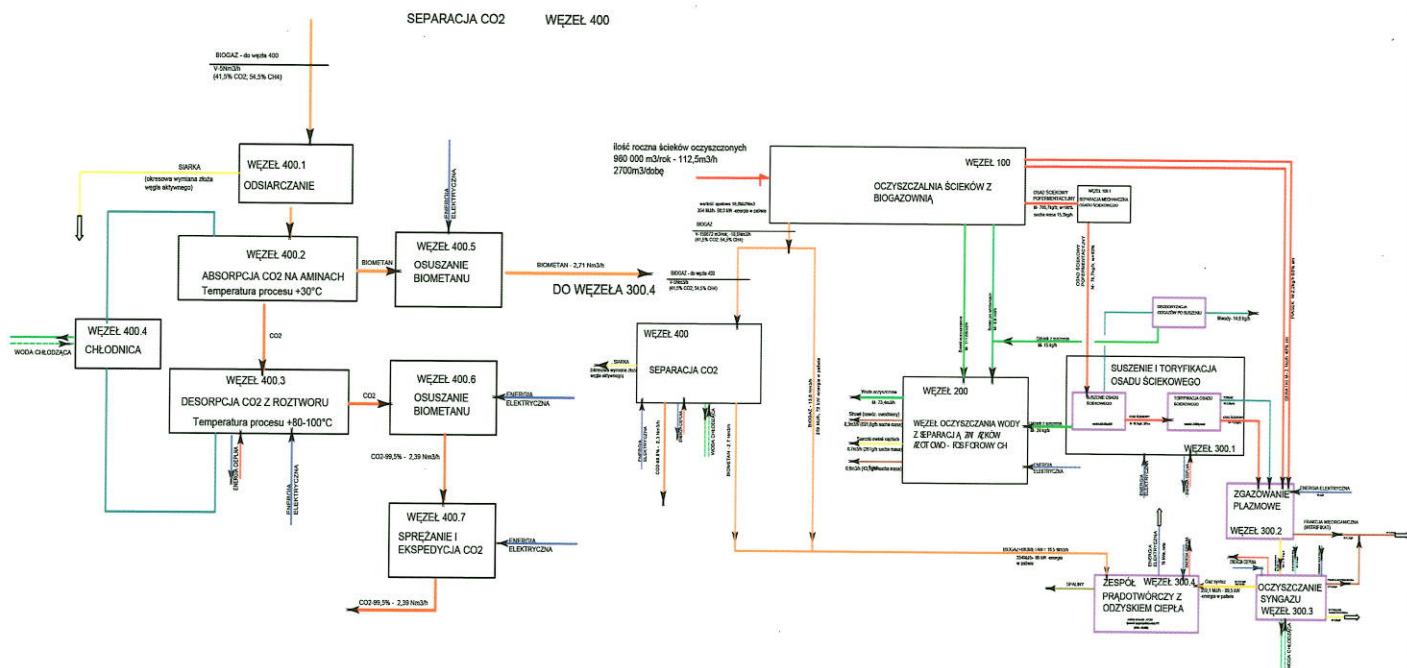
SEPARACJA CO2 WĘZEŁ 400

BIOGAZ - do węzła 400
V-5Nm3/h
(41,5% CO2; 54,5% CH4)

SIARKA
(okresowa wymiana złoża węgla aktywnego)

WĘZEŁ 400.1
ODSIARCZANIE

ENERGIA ELEKTRYCZNA

WĘZEŁ 400.2
ABSORPCJA CO2 NA AMINACH
Temperatura procesu +30°C

BIOMETAN

WĘZEŁ 400.5
OSUSZANIE BIOMETANU

BIOMETAN - 2,71 Nm3/h

DO WĘZEŁA 300.4

WĘZEŁ 400.4
CHŁODNICA

WODA CHŁODZĄCA

CO2

WĘZEŁ 400.3
DESORPCJA CO2 Z ROZTWORU
Temperatura procesu +80-100°C

CO2

WĘZEŁ 400.6
OSUSZANIE BIOMETANU

ENERGIA ELEKTRYCZNA

ENERGIA CIEPLNA

ENERGIA ELEKTRYCZNA

CO2-99,5% - 2,39 Nm3/h

WĘZEŁ 400.7
SPRĘŻANIE I EKSPEDYCJA CO2

ENERGIA ELEKTRYCZNA

CO2-99,5% - 2,39 Nm3/h

ilość roczna ścieków oczyszczonych
980 000 m3/rok - 112,5m3/h
2700m3/dobę

WĘZEŁ 100
OCZYSZCZALNIA ŚCIEKÓW Z BIOGAZOWNIĄ

BIOGAZ
V-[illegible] m3/rok; 10,5Nm3/h
(41,5% CO2; 54,5% CH4)

OSAD ŚCIEKOWY POFERMENTACYJNY

WĘZEŁ 100.1
SEPARACJA MECHANICZNA OSADU ŚCIEKOWEGO

BIOGAZ - do węzła 400

WĘZEŁ 400
SEPARACJA CO2

SIARKA

BIOMETAN - 2,7 Nm3/h

WODA CHŁODZĄCA

ENERGIA ELEKTRYCZNA

SUSZENIE I TORYFIKACJA OSADU ŚCIEKOWEGO

WĘZEŁ 300.1

WĘZEŁ 200
WĘZEŁ OCZYSZCZANIA WODY Z SEPARACJĄ ZWIĄZKÓW AZOTOWO - FOSFOROWYCH

ENERGIA ELEKTRYCZNA

ZGAZOWANIE PLAZMOWE
WĘZEŁ 300.2

ENERGIA ELEKTRYCZNA

FRAKCJA NIEORGANICZNA (WITRYFIKAT)

SPALINY

ZESPÓŁ PRĄDOTWÓRCZY Z ODZYSKIEM CIEPŁA
WĘZEŁ 300.4

OCZYSZCZANIE SYNGAZU
WĘZEŁ 300.3

WODA CHŁODZĄCA